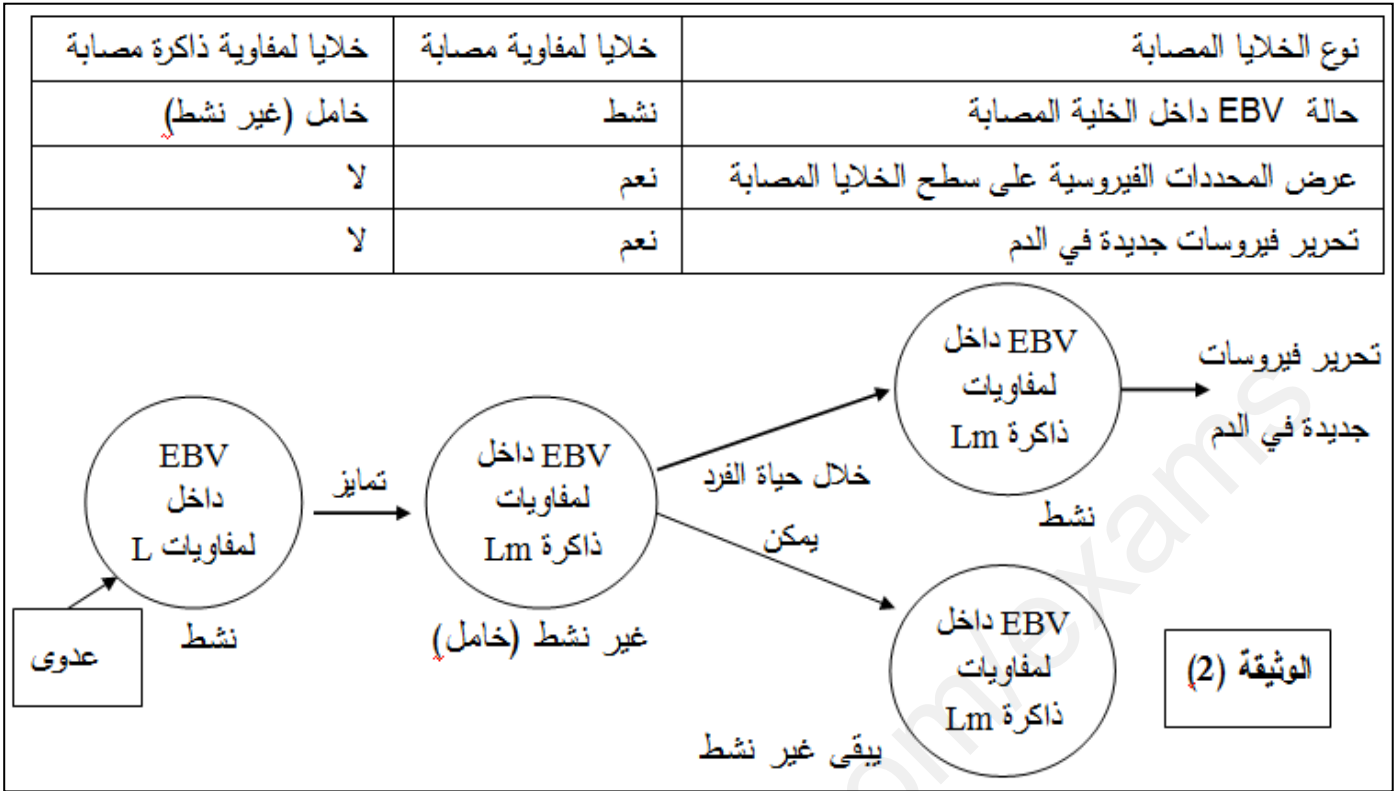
| نوع الخلايا المصابة | خلايا لمفاوية مصابة | خلايا لمفاوية ذاكرة مصابة |
|---|---|---|
| حالة EBV داخل الخلية المصابة | نشط | خامل (غير نشط) |
| عرض المحددات الفيروسية على سطح الخلايا المصابة | نعم | لا |
| تحرير فيروسات جديدة في الدم | نعم | لا |

عدوى

EBV داخل لمفاويات L

نشط

تمايز

EBV داخل لمفاويات ذاكرة Lm

غير نشط (خامل)

خلال حياة الفرد يمكن

EBV داخل لمفاويات ذاكرة Lm

نشط

تحرير فيروسات جديدة في الدم

EBV داخل لمفاويات ذاكرة Lm

يبقى غير نشط

الوثيقة (2)

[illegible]exams